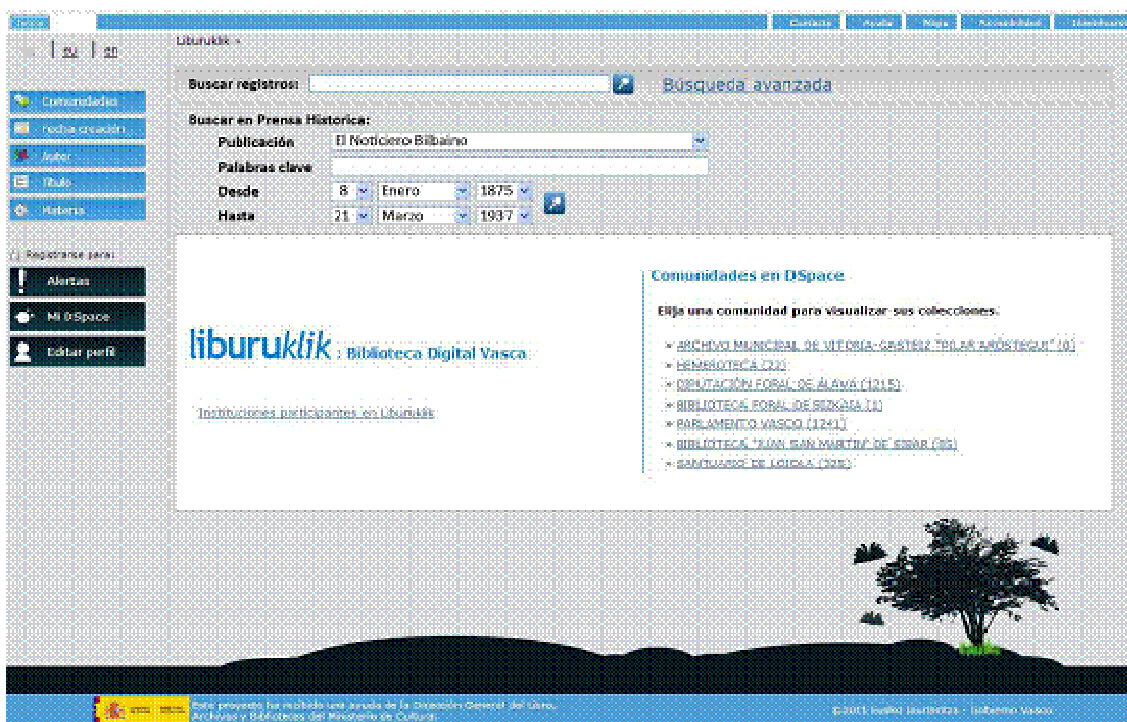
Inicio

Contacto | Ayuda | Mapa | Accesibilidad | Distribuidores

es | eu | en

Liburuklik »

Buscar registros: Búsqueda avanzada

Buscar en Prensa Historica:

Publicación El Noticiero Bilbaino

Palabras clave

Desde 8 Enero 1875

Hasta 21 Marzo 1937

Comunidades

Fecha creación

Autor

Título

Materia

Registrarse para:

Alertas

Mi DSpace

Editar perfil

liburuklik : Biblioteca Digital Vasca

Instituciones participantes en Liburuklik

Comunidades en DSpace

Elija una comunidad para visualizar sus colecciones.

» ARCHIVO MUNICIPAL DE VITORIA-GASTEIZ "PILAR ARÓSTEGUI" (0)
» HEMEROTECA (27)
» DIPUTACIÓN FORAL DE ÁLAVA (1215)
» BIBLIOTECA FORAL DE BIZKAIA (1)
» PARLAMENTO VASCO (1241)
» BIBLIOTECA "JUAN SAN MARTÍN" DE EIBAR (85)
» SANTUARIO DE LOIOLA (328)

Este proyecto ha recibido una ayuda de la Dirección General del Libro, Archivos y Bibliotecas del Ministerio de Cultura.

© 2011 Eusko Jaurlaritza - Gobierno Vasco